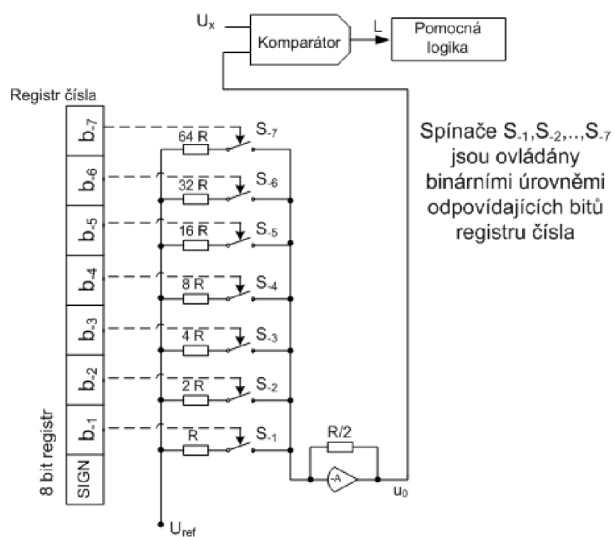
$U_x$

Komparátor

L

Pomocná logika

Registr čísla

$b_{-7}$

$b_{-6}$

$b_{-5}$

$b_{-4}$

$b_{-3}$

$b_{-2}$

$b_{-1}$

SIGN

8 bit registr

64 R

32 R

16 R

8 R

4 R

2 R

R

$S_{-7}$

$S_{-6}$

$S_{-5}$

$S_{-4}$

$S_{-3}$

$S_{-2}$

$S_{-1}$

R/2

-A

$u_0$

$U_{ref}$

Spínače $S_{-1}$,$S_{-2}$,..,$S_{-7}$ jsou ovládány binárními úrovněmi odpovídajících bitů registru čísla